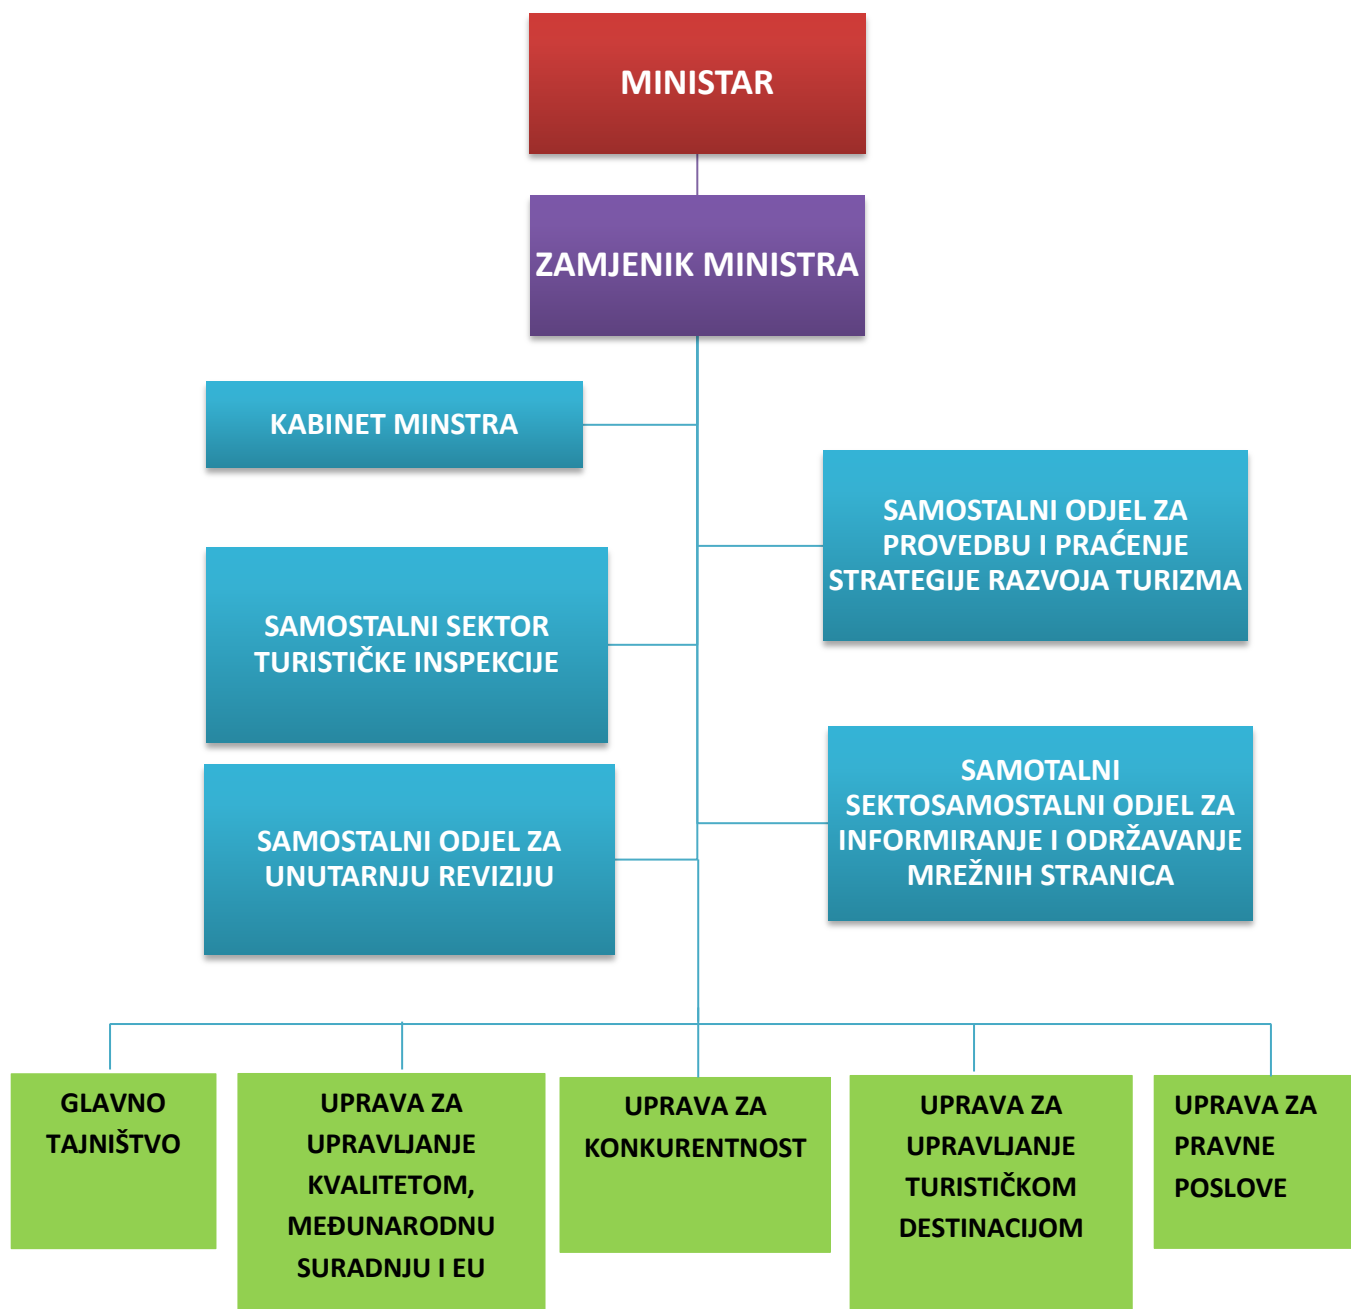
MINISTAR

ZAMJENIK MINISTRA

KABINET MINSTRA

SAMOSTALNI ODJEL ZA PROVEDBU I PRAĆENJE STRATEGIJE RAZVOJA TURIZMA

SAMOSTALNI SEKTOR TURISTIČKE INSPEKCIJE

SAMOTALNI SEKTOSAMOSTALNI ODJEL ZA INFORMIRANJE I ODRŽAVANJE MREŽNIH STRANICA

SAMOSTALNI ODJEL ZA UNUTARNJU REVIZIJU

GLAVNO TAJNIŠTVO

UPRAVA ZA UPRAVLJANJE KVALITETOM, MEĐUNARODNU SURADNJU I EU

UPRAVA ZA KONKURENTNOST

UPRAVA ZA UPRAVLJANJE TURISTIČKOM DESTINACIJOM

UPRAVA ZA PRAVNE POSLOVE